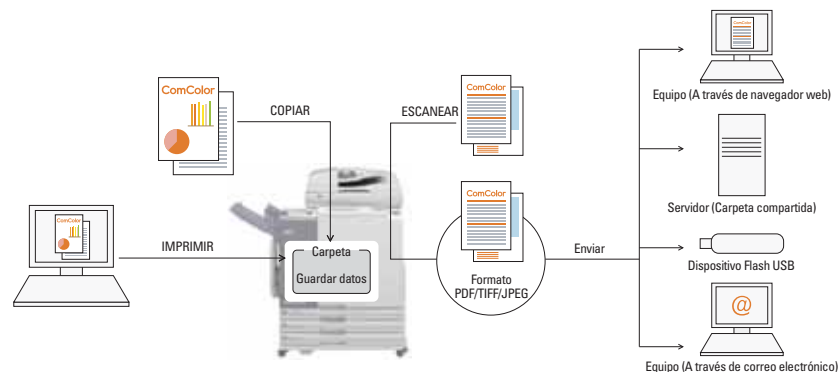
ComColor

COPIAR

ComColor

ESCANEAR

ComColor

ComColor

ComColor

IMPRIMIR

Carpeta

Guardar datos

Formato PDF/TIFF/JPEG

Enviar

Equipo (A través de navegador web)

Servidor (Carpeta compartida)

Dispositivo Flash USB

@

Equipo (A través de correo electrónico)